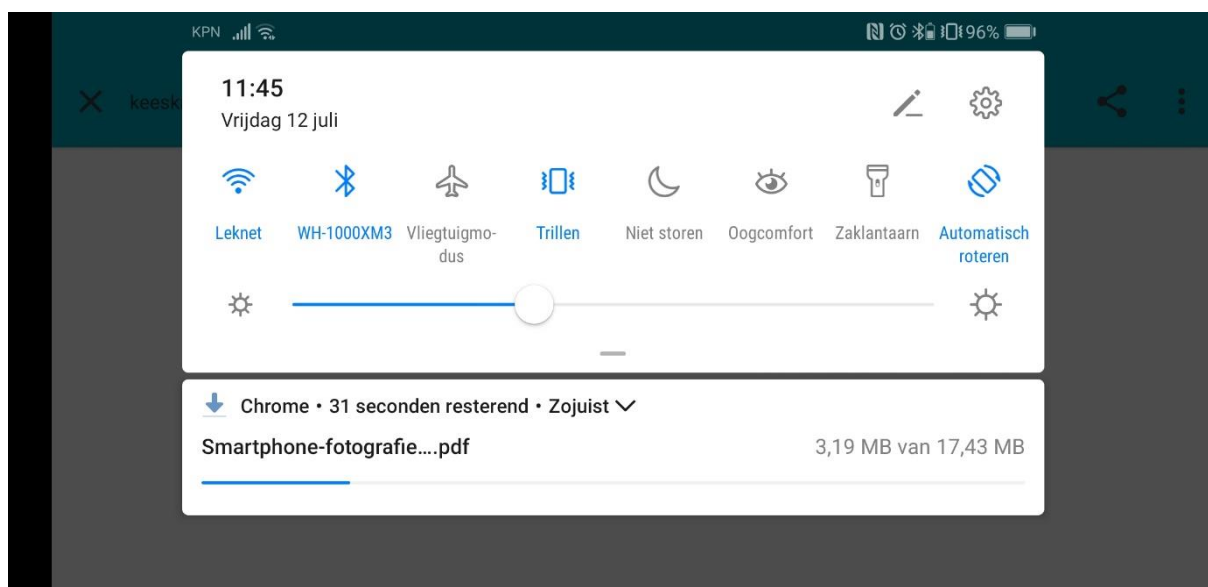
KPN

96%

keesk

11:45
Vrijdag 12 juli

Leknet
WH-1000XM3
Vliegtuigmodus
Trillen
Niet storen
Oogcomfort
Zaklantaarn
Automatisch roteren

Chrome • 31 seconden resterend • Zojuist

Smartphone-fotografie….pdf
3,19 MB van 17,43 MB